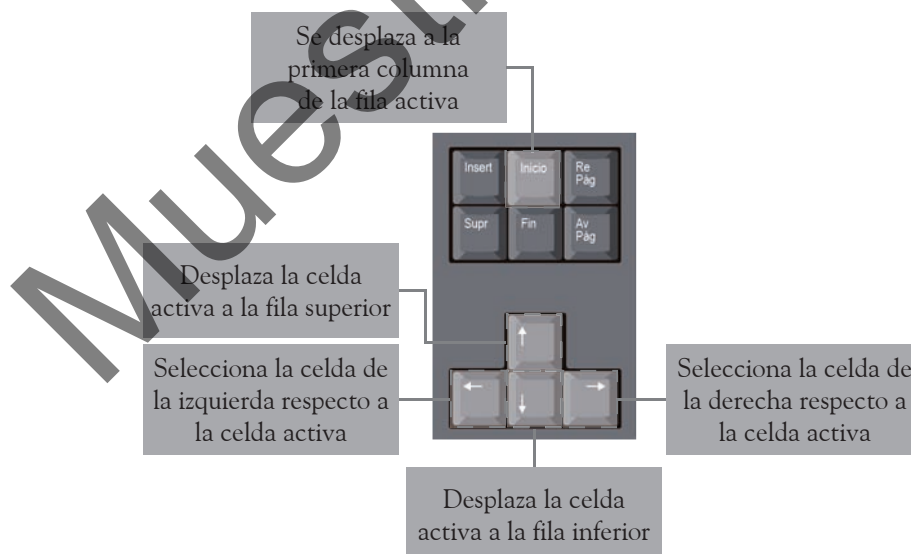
Se desplaza a la primera columna de la fila activa

Insert

Inicio

Re Pág

Supr

Fin

Av Pág

Desplaza la celda activa a la fila superior

Selecciona la celda de la izquierda respecto a la celda activa

Selecciona la celda de la derecha respecto a la celda activa

Desplaza la celda activa a la fila inferior

Muestra